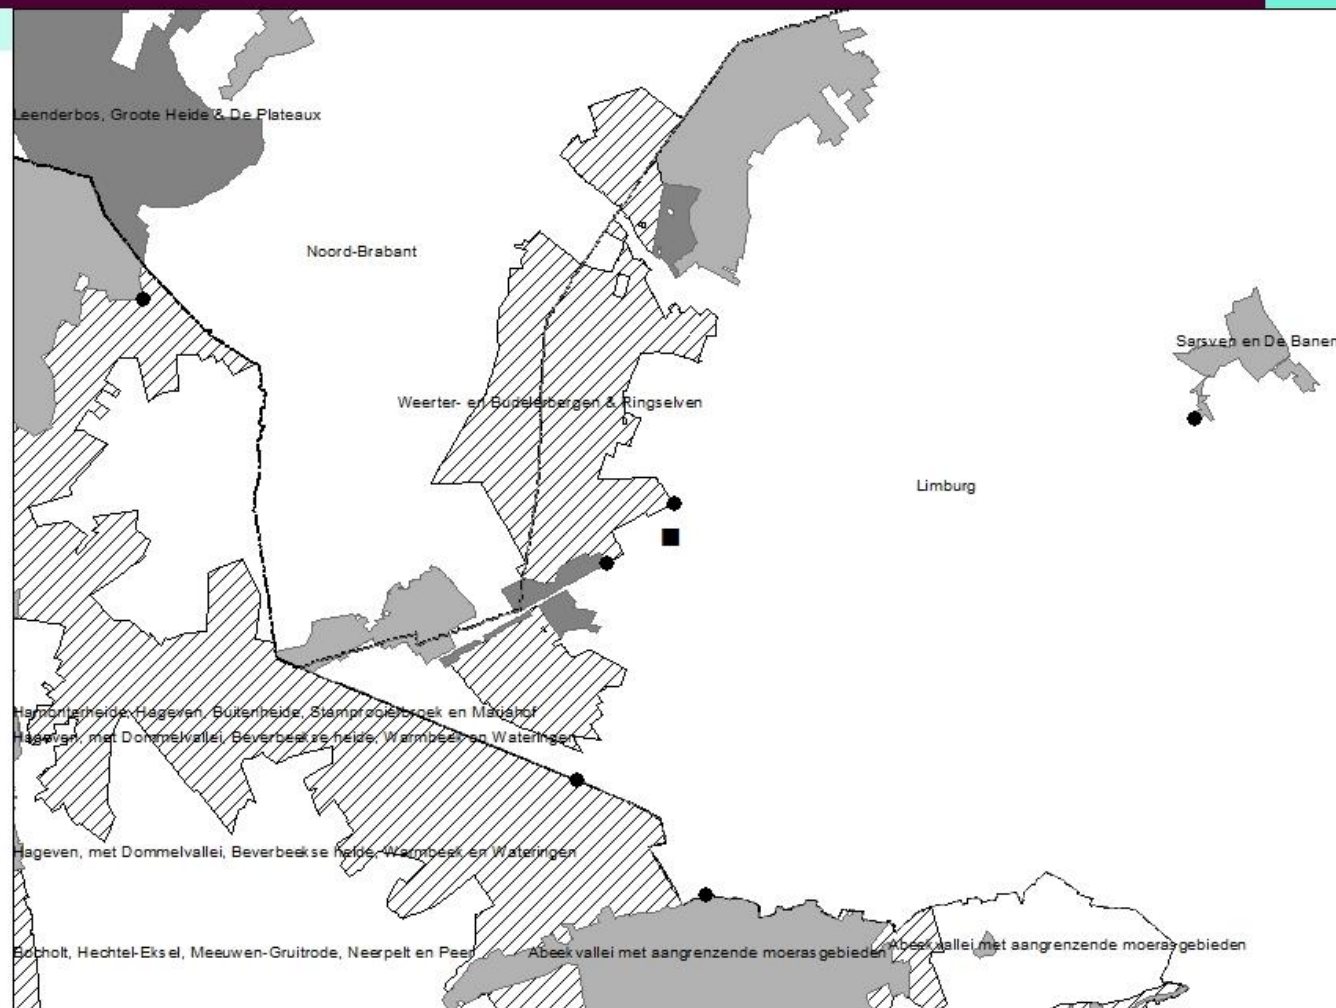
Leenderbos, Groote Heide & De Plateaux

Noord-Brabant

Sarsven en De Banen

Weerter- en Budelerbergen & Ringselven

Limburg

Hamonterheide, Hageven, Buitenheide, Stamprooierbroek en Mariahof
Hageven, met Dommelvallei, Beverbeekse heide, Warmbeek en Wateringen

Hageven, met Dommelvallei, Beverbeekse heide, Warmbeek en Wateringen

Bocholt, Hechtel-Eksel, Meeuwen-Gruitrode, Neerpelt en Peer

Abeekvallei met aangrenzende moerasgebieden

Abeekvallei met aangrenzende moerasgebieden